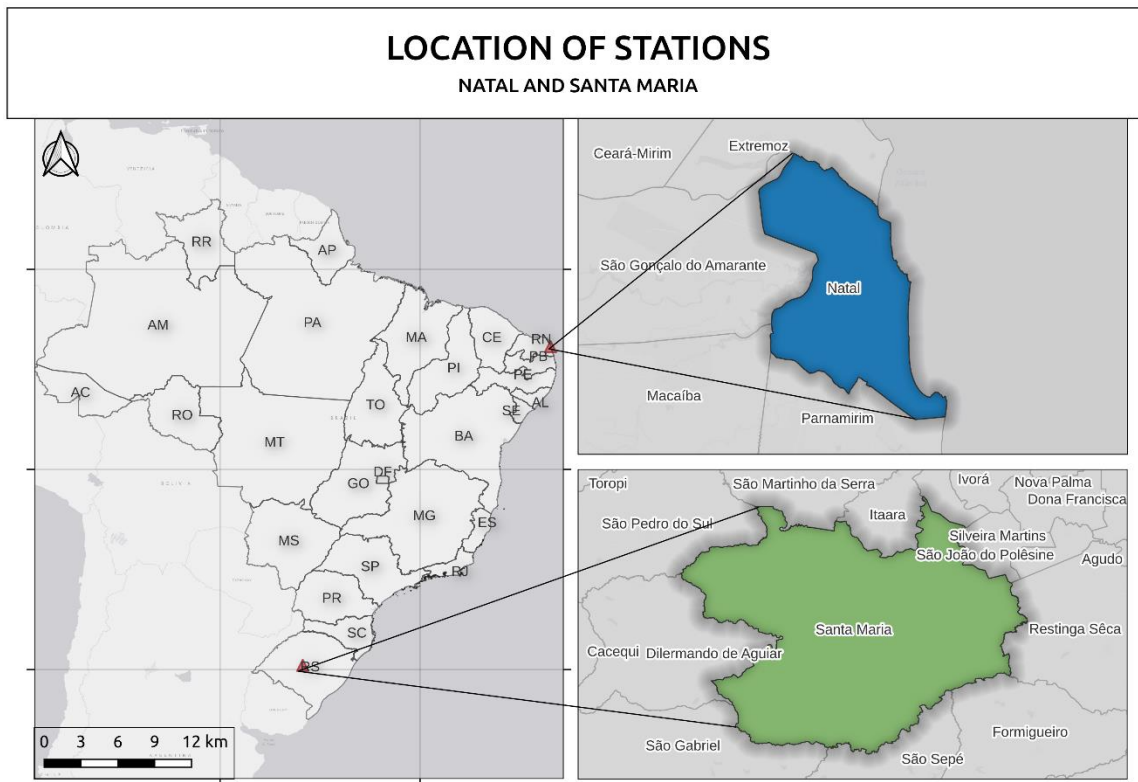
LOCATION OF STATIONS
NATAL AND SANTA MARIA

RR
AP
AM
PA
MA
CE
RN
PB
PE
PI
AL
SE
AC
RO
TO
BA
MT
DF
GO
MG
ES
MS
SP
RJ
PR
SC
RS

0 3 6 9 12 km

Ceará-Mirim
Extremoz
São Gonçalo do Amarante
Natal
Macaíba
Parnamirim

Toropi
São Martinho da Serra
Ivorá
Nova Palma
Dona Francisca
São Pedro do Sul
Itaara
Silveira Martins
São João do Polêsine
Agudo
Santa Maria
Restinga Sêca
Cacequi
Dilermando de Aguiar
Formigueiro
São Gabriel
São Sepé